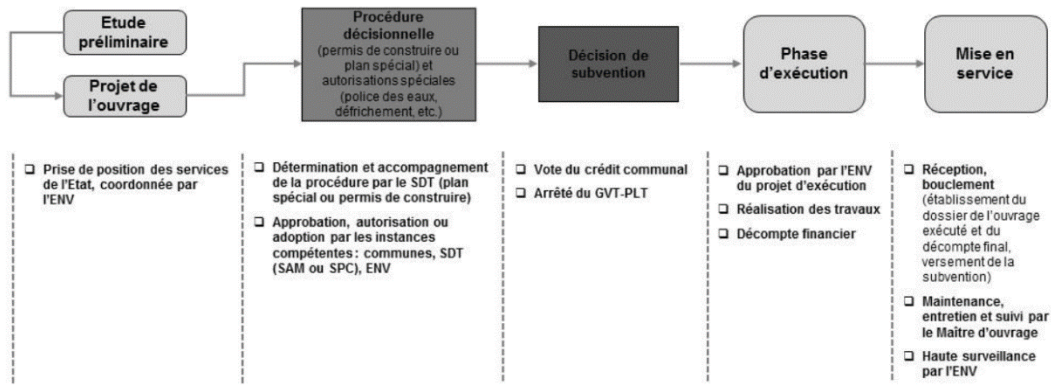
Etude préliminaire

Projet de l'ouvrage

Procédure décisionnelle (permis de construire ou plan spécial) et autorisations spéciales (police des eaux, défrichement, etc.)

Décision de subvention

Phase d'exécution

Mise en service

❑ Prise de position des services de l'Etat, coordonnée par l'ENV

❑ Détermination et accompagnement de la procédure par le SDT (plan spécial ou permis de construire)

❑ Approbation, autorisation ou adoption par les instances compétentes : communes, SDT (SAM ou SPC), ENV

❑ Vote du crédit communal

❑ Arrêté du GVT-PLT

❑ Approbation par l'ENV du projet d'exécution

❑ Réalisation des travaux

❑ Décompte financier

❑ Réception, bouclement (établissement du dossier de l'ouvrage exécuté et du décompte final, versement de la subvention)

❑ Maintenance, entretien et suivi par le Maitre d'ouvrage

❑ Haute surveillance par l'ENV